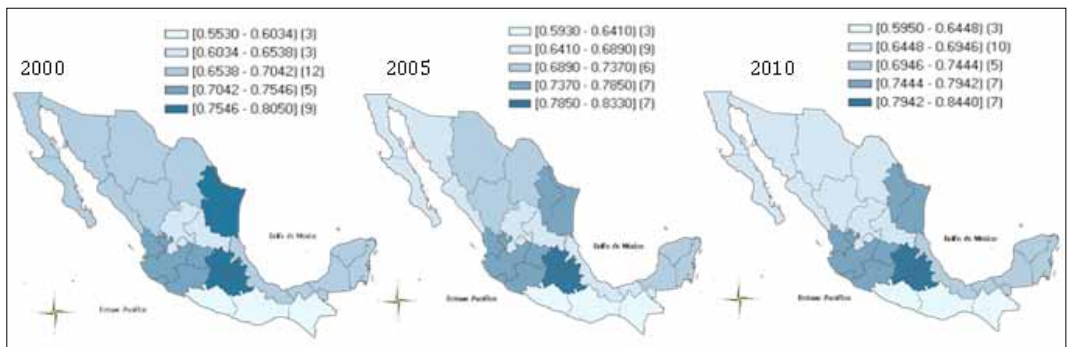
2000

[0.5530 - 0.6034] (3)
[0.6034 - 0.6538] (3)
[0.6538 - 0.7042] (12)
[0.7042 - 0.7546] (5)
[0.7546 - 0.8050] (9)

Golfo de México

Océano Pacífico

2005

[0.5930 - 0.6410] (3)
[0.6410 - 0.6890] (9)
[0.6890 - 0.7370] (6)
[0.7370 - 0.7850] (7)
[0.7850 - 0.8330] (7)

Golfo de México

Océano Pacífico

2010

[0.5950 - 0.6448] (3)
[0.6448 - 0.6946] (10)
[0.6946 - 0.7444] (5)
[0.7444 - 0.7942] (7)
[0.7942 - 0.8440] (7)

Golfo de México

Océano Pacífico